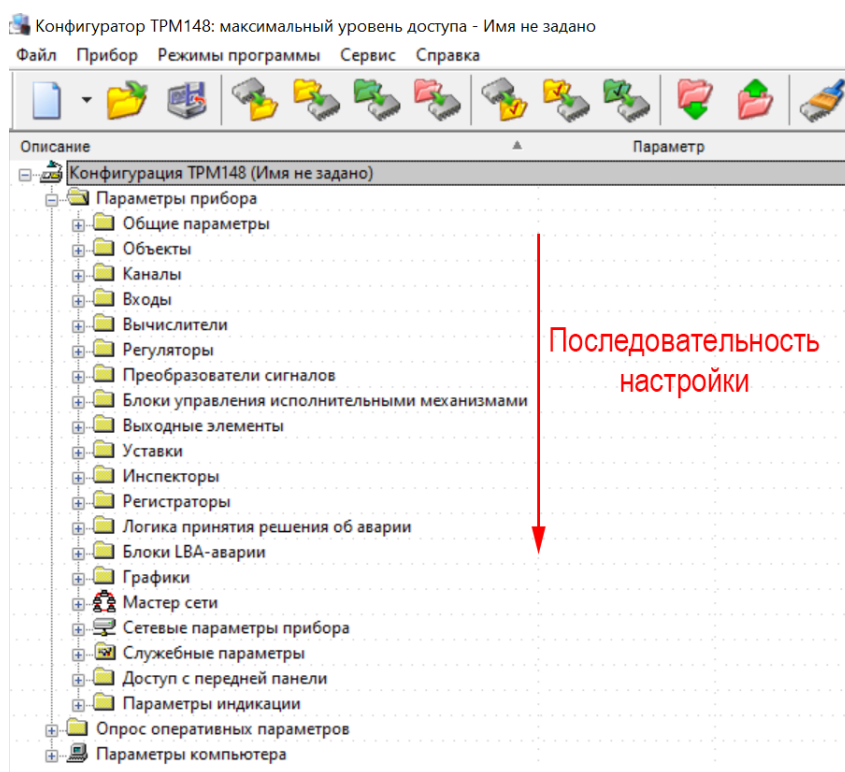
Конфигуратор ТРМ148: максимальный уровень доступа - Имя не задано

Файл Прибор Режимы программы Сервис Справка

Описание

Параметр

Конфигурация ТРМ148 (Имя не задано)
Параметры прибора
Общие параметры
Объекты
Каналы
Входы
Вычислители
Регуляторы
Преобразователи сигналов
Блоки управления исполнительными механизмами
Выходные элементы
Уставки
Инспекторы
Регистраторы
Логика принятия решения об аварии
Блоки LBA-аварии
Графики
Мастер сети
Сетевые параметры прибора
Служебные параметры
Доступ с передней панели
Параметры индикации
Опрос оперативных параметров
Параметры компьютера

Последовательность настройки